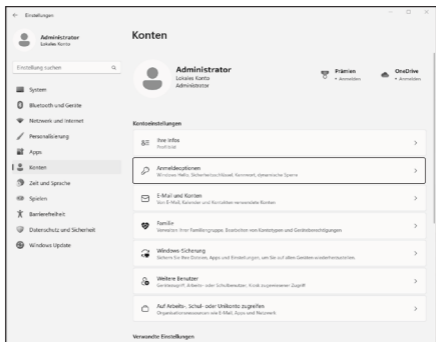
Einstellungen

Administrator
Lokales Konto

Einstellung suchen

System
Bluetooth und Geräte
Netzwerk und Internet
Personalisierung
Apps
Konten
Zeit und Sprache
Spielen
Barrierefreiheit
Datenschutz und Sicherheit
Windows Update

Konten

Administrator
Lokales Konto
Administrator

Prämien
• Anmelden

OneDrive
• Anmelden

Kontoeinstellungen

Ihre Infos
Profilbild

Anmeldeoptionen
Windows Hello, Sicherheitsschlüssel, Kennwort, dynamische Sperre

E-Mail und Konten
Von E-Mail, Kalender und Kontakten verwendete Konten

Familie
Verwalten Ihrer Familiengruppe, Bearbeiten von Kontotypen und Gerätеberechtigungen

Windows-Sicherung
Sichern Sie Ihre Dateien, Apps und Einstellungen, um Sie auf allen Geräten wiederherzustellen.

Weitere Benutzer
Gerätezugriff, Arbeits- oder Schulbenutzer, Kiosk zugewiesener Zugriff

Auf Arbeits-, Schul- oder Unikonto zugreifen
Organisationsressourcen wie E-Mail, Apps und Netzwerk

Verwandte Einstellungen